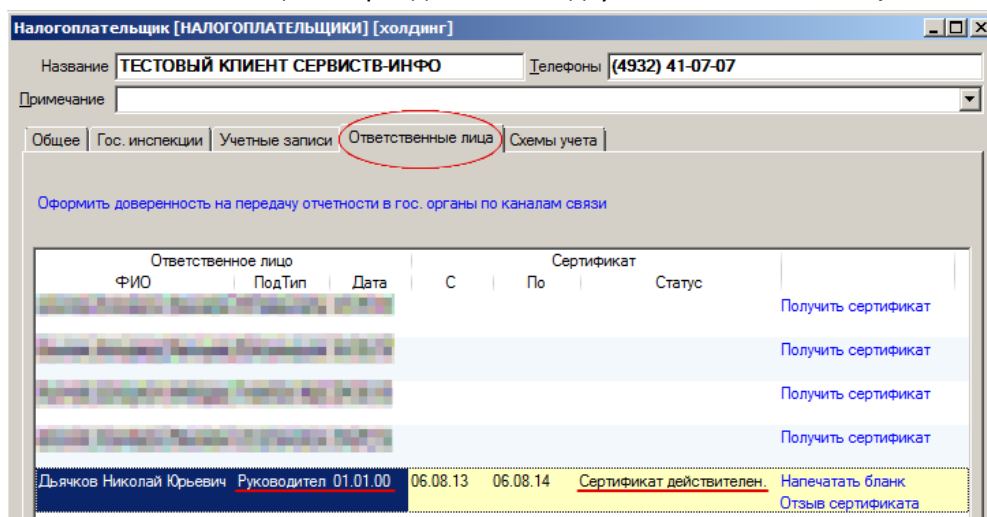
Налогоплательщик [НАЛОГОПЛАТЕЛЬЩИКИ] [холдинг]

Название ТЕСТОВЫЙ КЛИЕНТ СЕРВИСТВ-ИНФО Телефоны (4932) 41-07-07

Примечание

Общее | Гос. инспекции | Учетные записи | Ответственные лица | Схемы учета

Оформить доверенность на передачу отчетности в гос. органы по каналам связи

| Ответственное лицо ФИО | ПодТип | Дата | Сертификат С | По | Статус | |
|---|---|---|---|---|---|---|
| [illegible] | | | | | | Получить сертификат |
| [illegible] | | | | | | Получить сертификат |
| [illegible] | | | | | | Получить сертификат |
| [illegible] | | | | | | Получить сертификат |
| Дьячков Николай Юрьевич | Руководител | 01.01.00 | 06.08.13 | 06.08.14 | Сертификат действителен. | Напечатать бланк Отзыв сертификата |